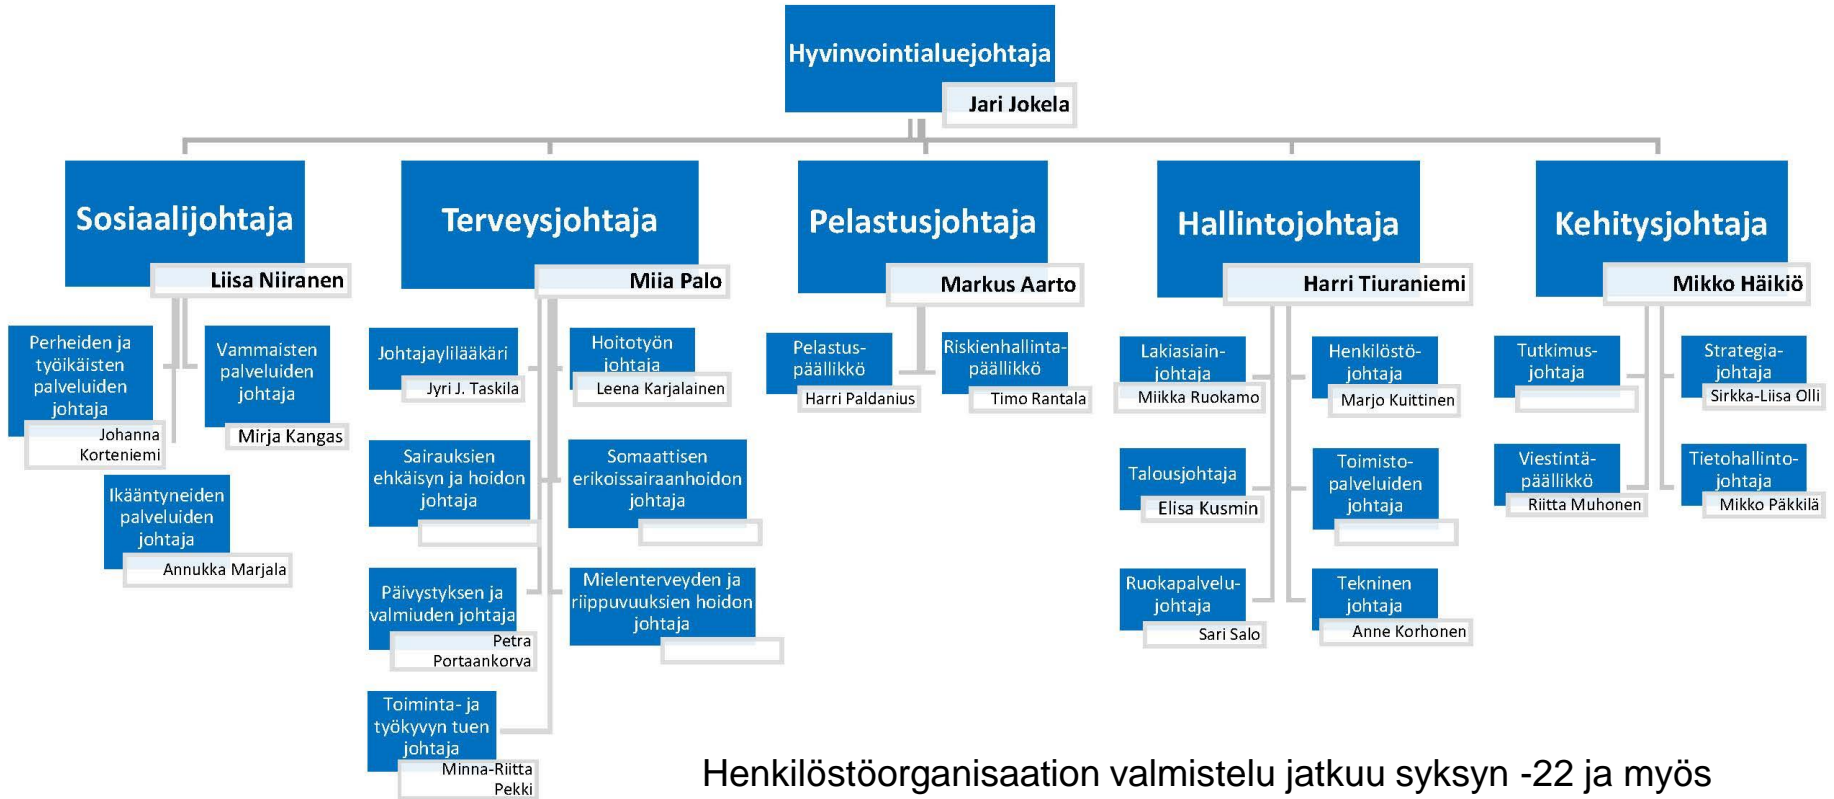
Hyvinvointialuejohtaja
Jari Jokela

Sosiaalijohtaja
Liisa Niiranen

Perheiden ja työikäisten palveluiden johtaja
Johanna Korteniemi

Vammaisten palveluiden johtaja
Mirja Kangas

Ikääntyneiden palveluiden johtaja
Annukka Marjala

Terveysjohtaja
Miia Palo

Johtajaylilääkäri
Jyri J. Taskila

Hoitotyön johtaja
Leena Karjalainen

Sairauksien ehkäisyn ja hoidon johtaja

Somaattisen erikoissairaanhoidon johtaja

Päivystyksen ja valmiuden johtaja
Petra Portaankorva

Mielenterveyden ja riippuvuuksien hoidon johtaja

Toiminta- ja työkyvyn tuen johtaja
Minna-Riitta Pekki

Pelastusjohtaja
Markus Aarto

Pelastus-päällikkö
Harri Paldanius

Riskienhallinta-päällikkö
Timo Rantala

Hallintojohtaja
Harri Tiuraniemi

Lakiasiain-johtaja
Miikka Ruokamo

Henkilöstö-johtaja
Marjo Kuittinen

Talousjohtaja
Elisa Kusmin

Toimisto-palveluiden johtaja

Ruokapalvelu-johtaja
Sari Salo

Tekninen johtaja
Anne Korhonen

Kehitysjohtaja
Mikko Häikiö

Tutkimus-johtaja

Strategia-johtaja
Sirkka-Liisa Olli

Viestintä-päällikkö
Riitta Muhonen

Tietohallinto-johtaja
Mikko Päkkilä

Henkilöstöorganisaation valmistelu jatkuu syksyn -22 ja myös